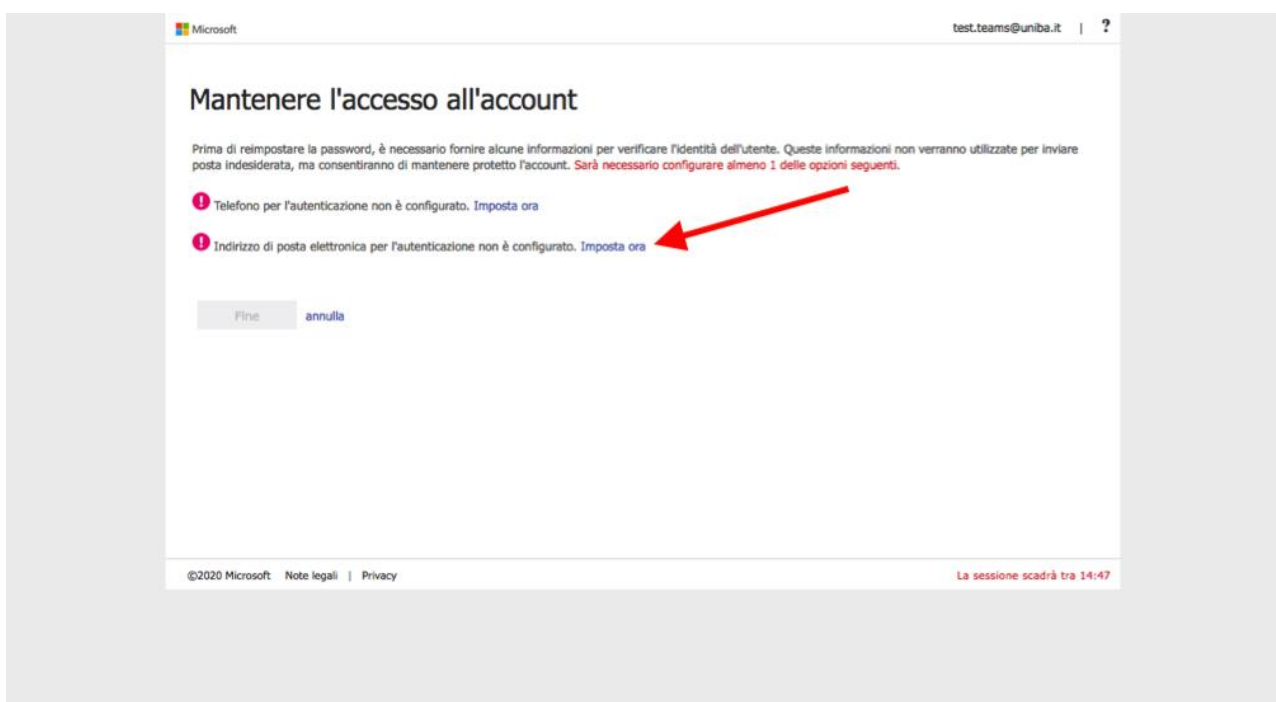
Microsoft

test.teams@uniba.it | ?

Mantenere l'accesso all'account

Prima di reimpostare la password, è necessario fornire alcune informazioni per verificare l'identità dell'utente. Queste informazioni non verranno utilizzate per inviare posta indesiderata, ma consentiranno di mantenere protetto l'account. Sarà necessario configurare almeno 1 delle opzioni seguenti.

Telefono per l'autenticazione non è configurato. Imposta ora

Indirizzo di posta elettronica per l'autenticazione non è configurato. Imposta ora

Fine annulla

©2020 Microsoft Note legali | Privacy

La sessione scadrà tra 14:47